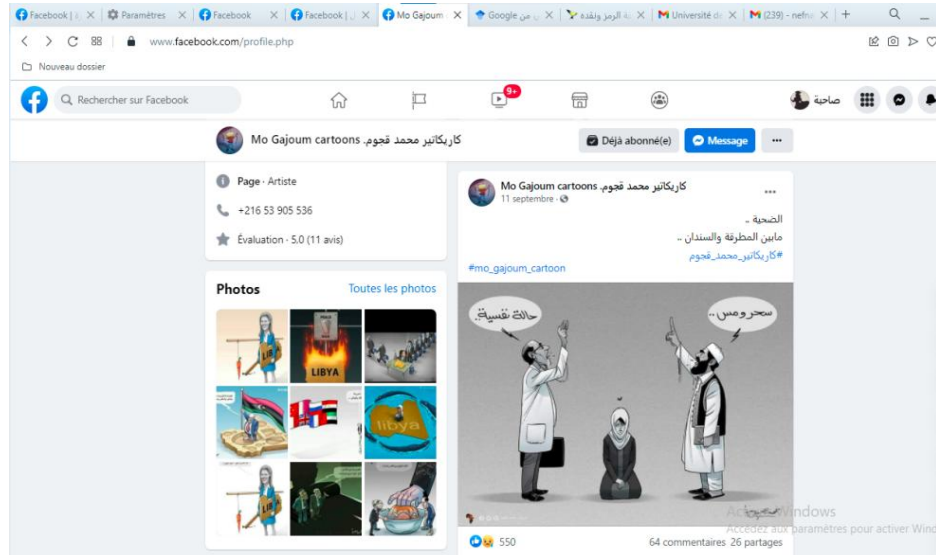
Facebook | X | Paramètres X | Facebook X | Facebook | X | Mo Gajoum X | Google X | X | Université X | (239) - nefr X | +

www.facebook.com/profile.php

Nouveau dossier

Rechercher sur Facebook

9+

صاحبة

Mo Gajoum cartoons كاريكاتير محمد قجوم.

Déjà abonné(e)

Message

Page · Artiste

+216 53 905 536

Évaluation · 5.0 (11 avis)

Photos

Toutes les photos

LIBYA

libya

Mo Gajoum cartoons كاريكاتير محمد قجوم.

11 septembre ·

الضحية ..

مابين المطرقة والسندان ..

#كاريكاتير_محمد_قجوم

#mo_gajoum_cartoon

حالة نفسية..

سحر ومس..

550

64 commentaires 26 partages

Activer Windows

Accédez aux paramètres pour activer Windows